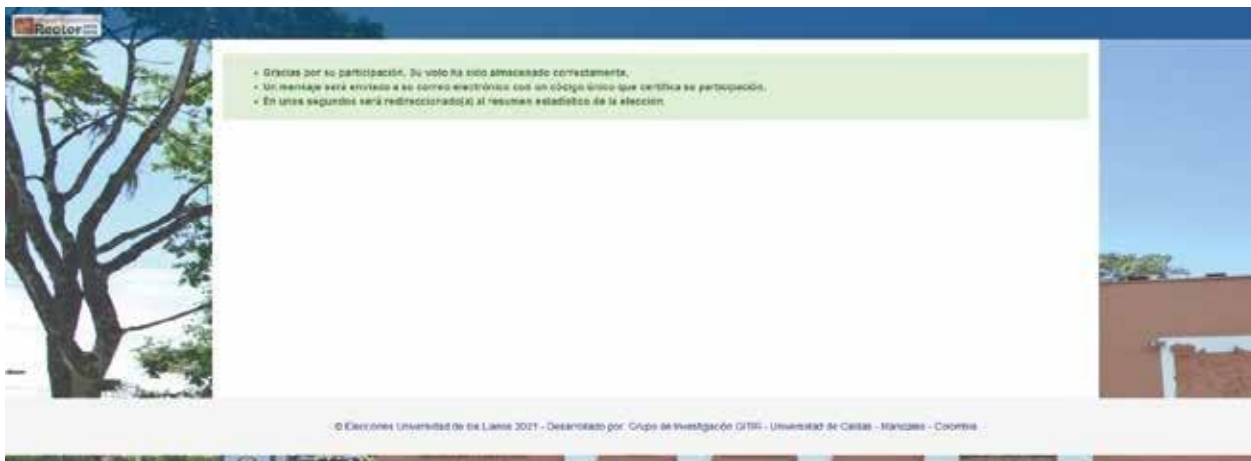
Rector

• Gracias por su participación. Su voto ha sido almacenado correctamente.
• Un mensaje será enviado a su correo electrónico con un código único que certifica su participación.
• En unos segundos será redireccionado(a) al resumen estadístico de la elección

© Elecciones Universidad de los Llanos 2021 - Desarrollado por: Grupo de Investigación GITIR - Universidad de Caldas - Manizales - Colombia